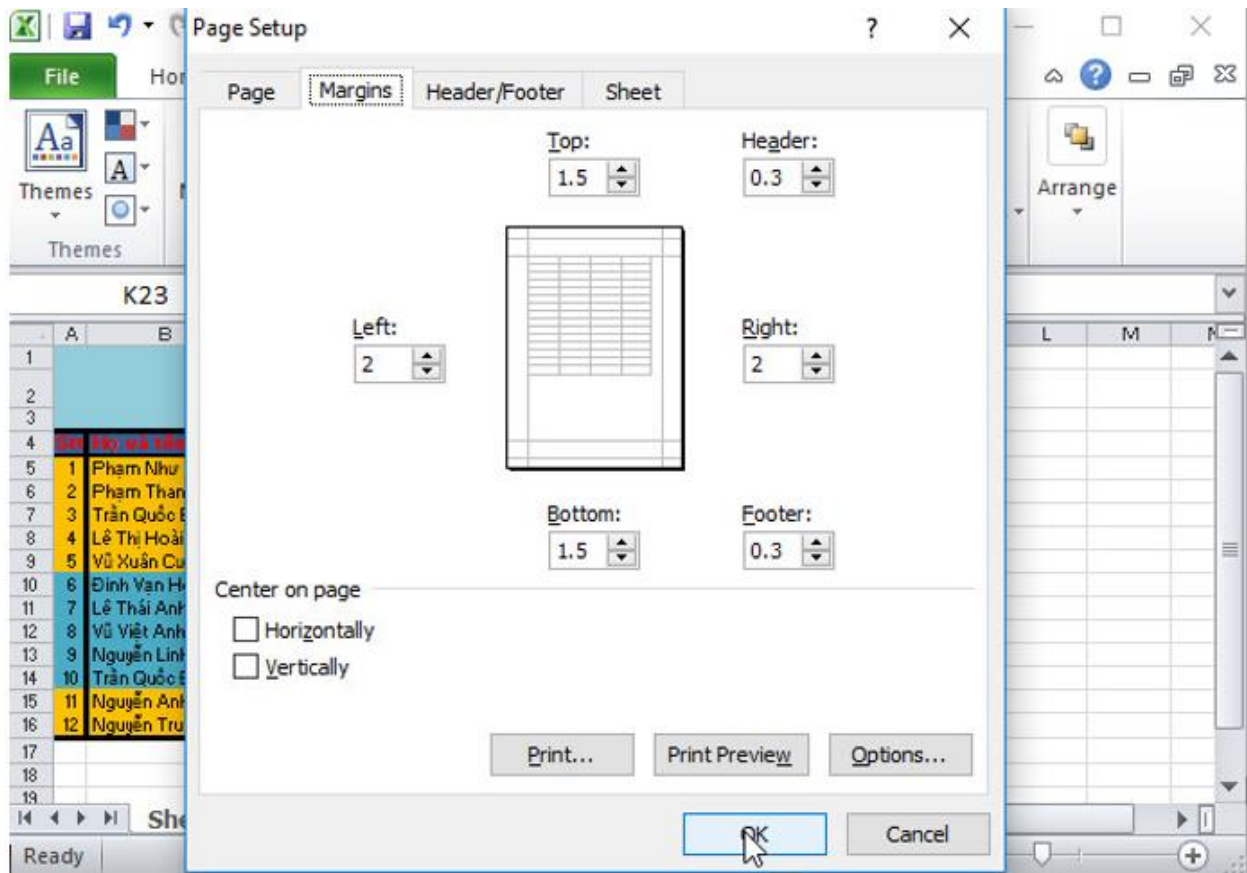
File
Ho
Themes
Themes
K23
A
B
1
2
3
4
5 1 Phạm Như
6 2 Phạm Than
7 3 Trần Quốc
8 4 Lê Thị Hoài
9 5 Vũ Xuân Cư
10 6 Đinh Văn H
11 7 Lê Thái Anh
12 8 Vũ Việt Anh
13 9 Nguyễn Linh
14 10 Trần Quốc
15 11 Nguyễn Anh
16 12 Nguyễn Tru
17
18
19
She
Ready

Page Setup
?
×
Page
Margins
Header/Footer
Sheet
Top:
1.5
Header:
0.3
Left:
2
Right:
2
Bottom:
1.5
Footer:
0.3
Center on page
Horizontally
Vertically
Print...
Print Preview
Options...
OK
Cancel

Arrange
L
M
N